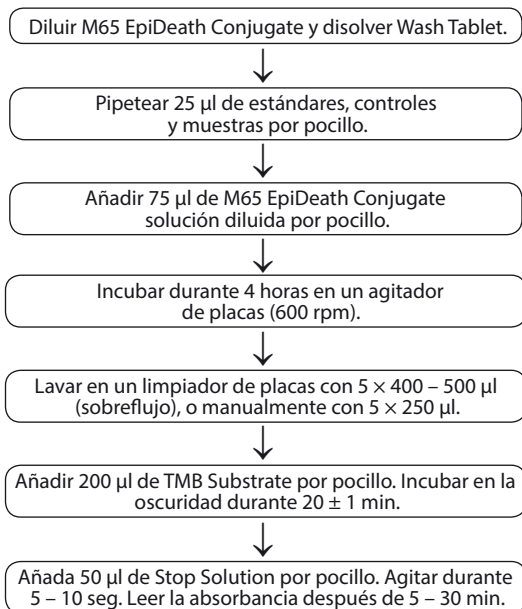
Diluir M65 EpiDeath Conjugate y disolver Wash Tablet.

Pipetear 25 µl de estándares, controles y muestras por pocillo.

Añadir 75 µl de M65 EpiDeath Conjugate solución diluida por pocillo.

Incubar durante 4 horas en un agitador de placas (600 rpm).

Lavar en un limpiador de placas con 5 × 400 – 500 µl (sobreflujo), o manualmente con 5 × 250 µl.

Añadir 200 µl de TMB Substrate por pocillo. Incubar en la oscuridad durante 20 ± 1 min.

Añada 50 µl de Stop Solution por pocillo. Agitar durante 5 – 10 seg. Leer la absorbancia después de 5 – 30 min.